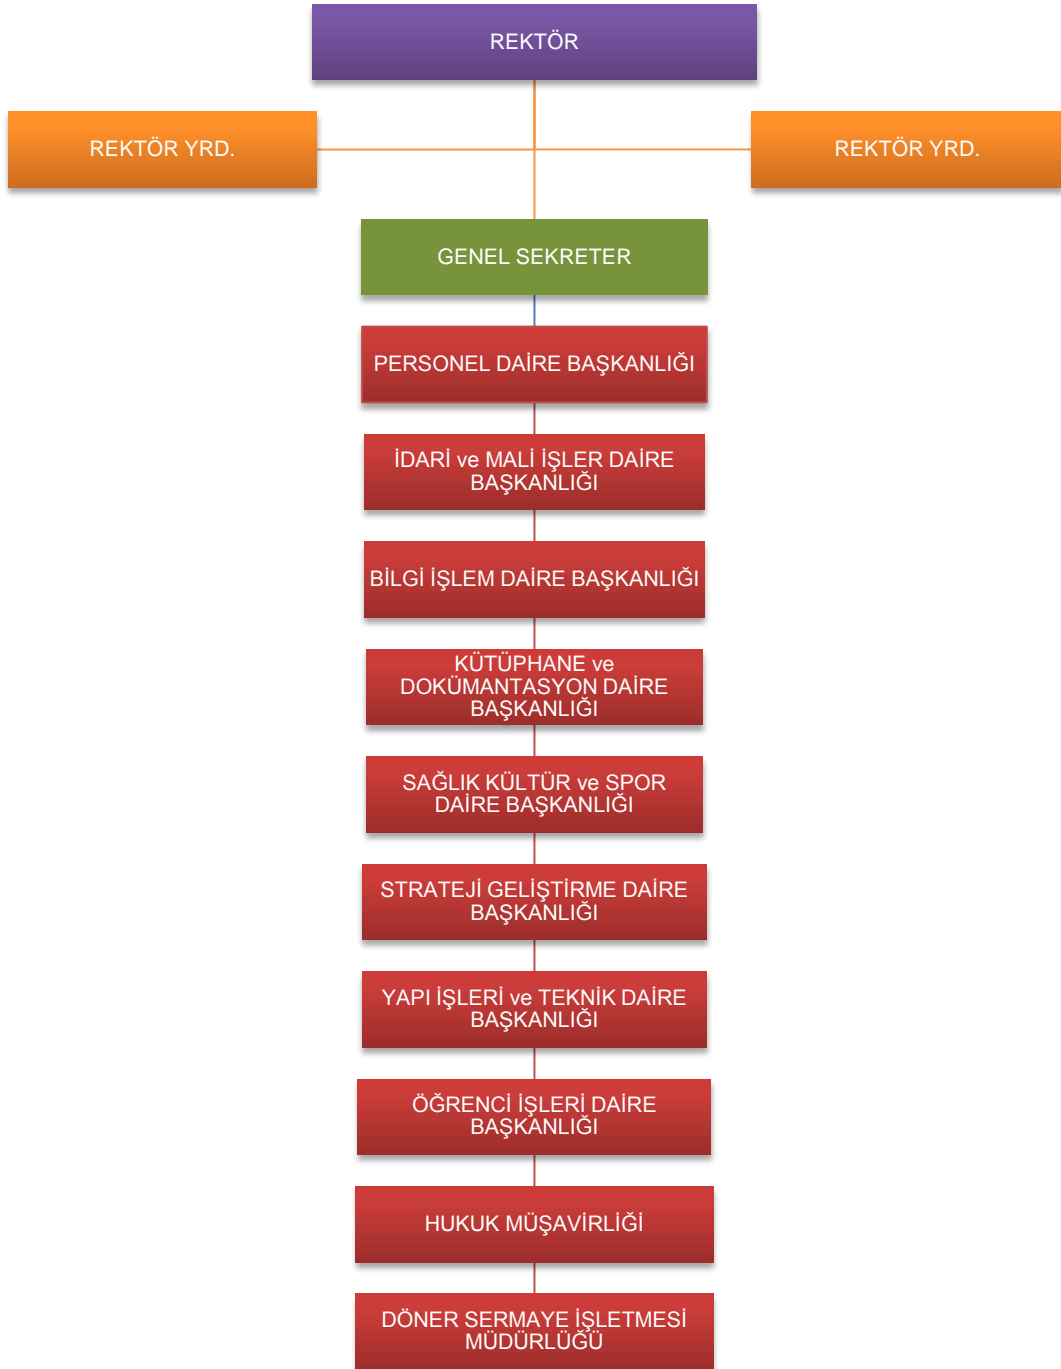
REKTÖR

REKTÖR YRD.

REKTÖR YRD.

GENEL SEKRETER

PERSONEL DAİRE BAŞKANLIĞI

İDARİ ve MALİ İŞLER DAİRE BAŞKANLIĞI

BİLGİ İŞLEM DAİRE BAŞKANLIĞI

KÜTÜPHANE ve DOKÜMANTASYON DAİRE BAŞKANLIĞI

SAĞLIK KÜLTÜR ve SPOR DAİRE BAŞKANLIĞI

STRATEJİ GELİŞTİRME DAİRE BAŞKANLIĞI

YAPI İŞLERİ ve TEKNİK DAİRE BAŞKANLIĞI

ÖĞRENCİ İŞLERİ DAİRE BAŞKANLIĞI

HUKUK MÜŞAVİRLİĞİ

DÖNER SERMAYE İŞLETMESİ MÜDÜRLÜĞÜ